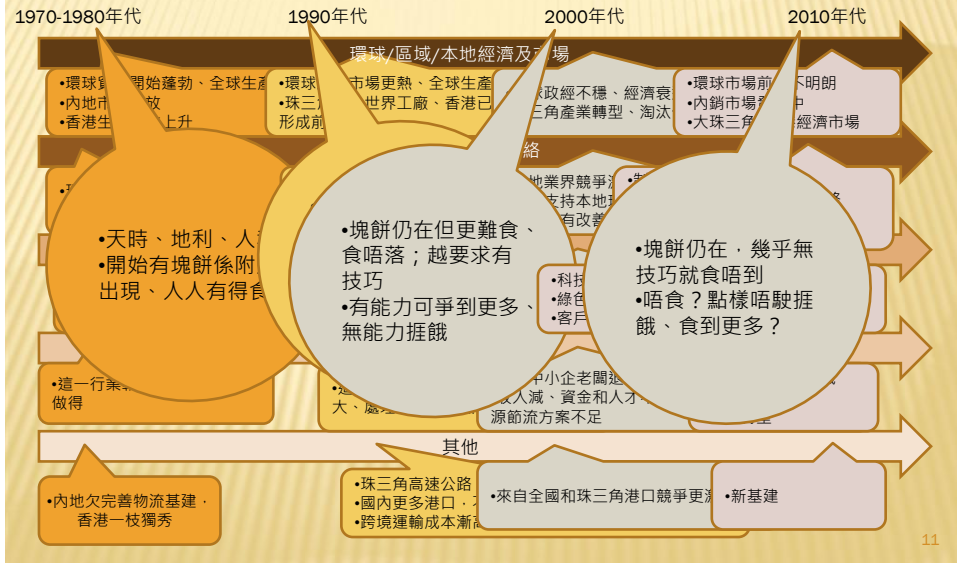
1970-1980年代

1990年代

2000年代

2010年代

環球/區域/本地經濟及市場

•環球貿易開始蓬勃、全球生產
•內地市場開放
•香港生產成本上升

•環球市場更熟、全球生產
•珠三角成世界工廠、香港已形成前

•歐美政經不穩、經濟衰
•珠三角產業轉型、淘汰

•環球市場前景不明朗
•內銷市場剛起步中
•大珠三角成一經濟市場

絡

•地業界競爭
•支持本地
•有改善

•天時、地利、人和
•開始有塊餅係附近出現、人人有得食

•塊餅仍在但更難食、食唔落；越要求有技巧
•有能力可爭到更多、無能力捱餓

•塊餅仍在，幾乎無技巧就食唔到
•唔食？點樣唔駛捱餓、食到更多？

•科技
•綠色
•客戶

•這一行業
做得

•中小企老闆
•收入減、資金和人才
源節流方案不足

大、

其他

•內地欠完善物流基建，香港一枝獨秀

•珠三角高速公路
•國內更多港口
•跨境運輸成本漸高

•來自全國和珠三角港口競爭更激

•新基建

11